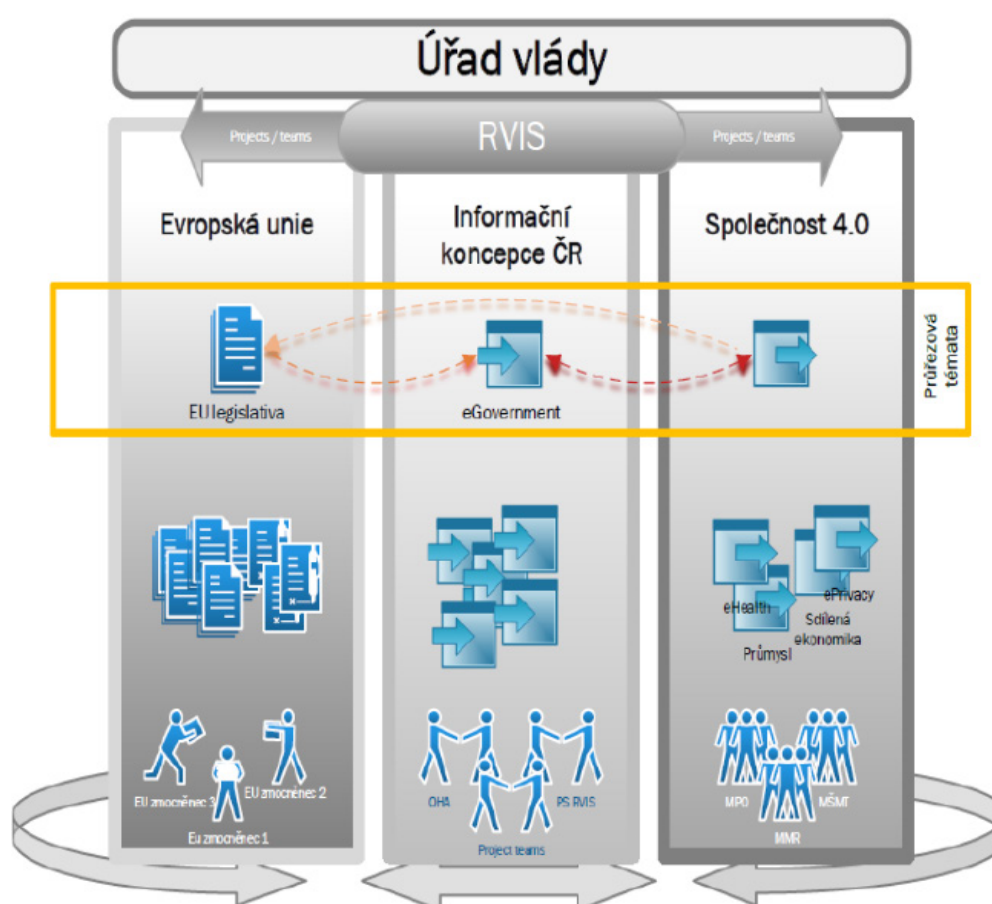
Úřad vlády

Projects / teams

RVIS

Projects / teams

Evropská unie

Informační koncepce ČR

Společnost 4.0

EU legislativa

eGovernment

Průřezová témata

eHealth

ePrivacy

Sdílená ekonomika

Průmysl

EU zmocněnec 3

EU zmocněnec 2

Eu zmocněnec 1

OHA

PS RVIS

Project teams

MPO

MŠMT

MMR